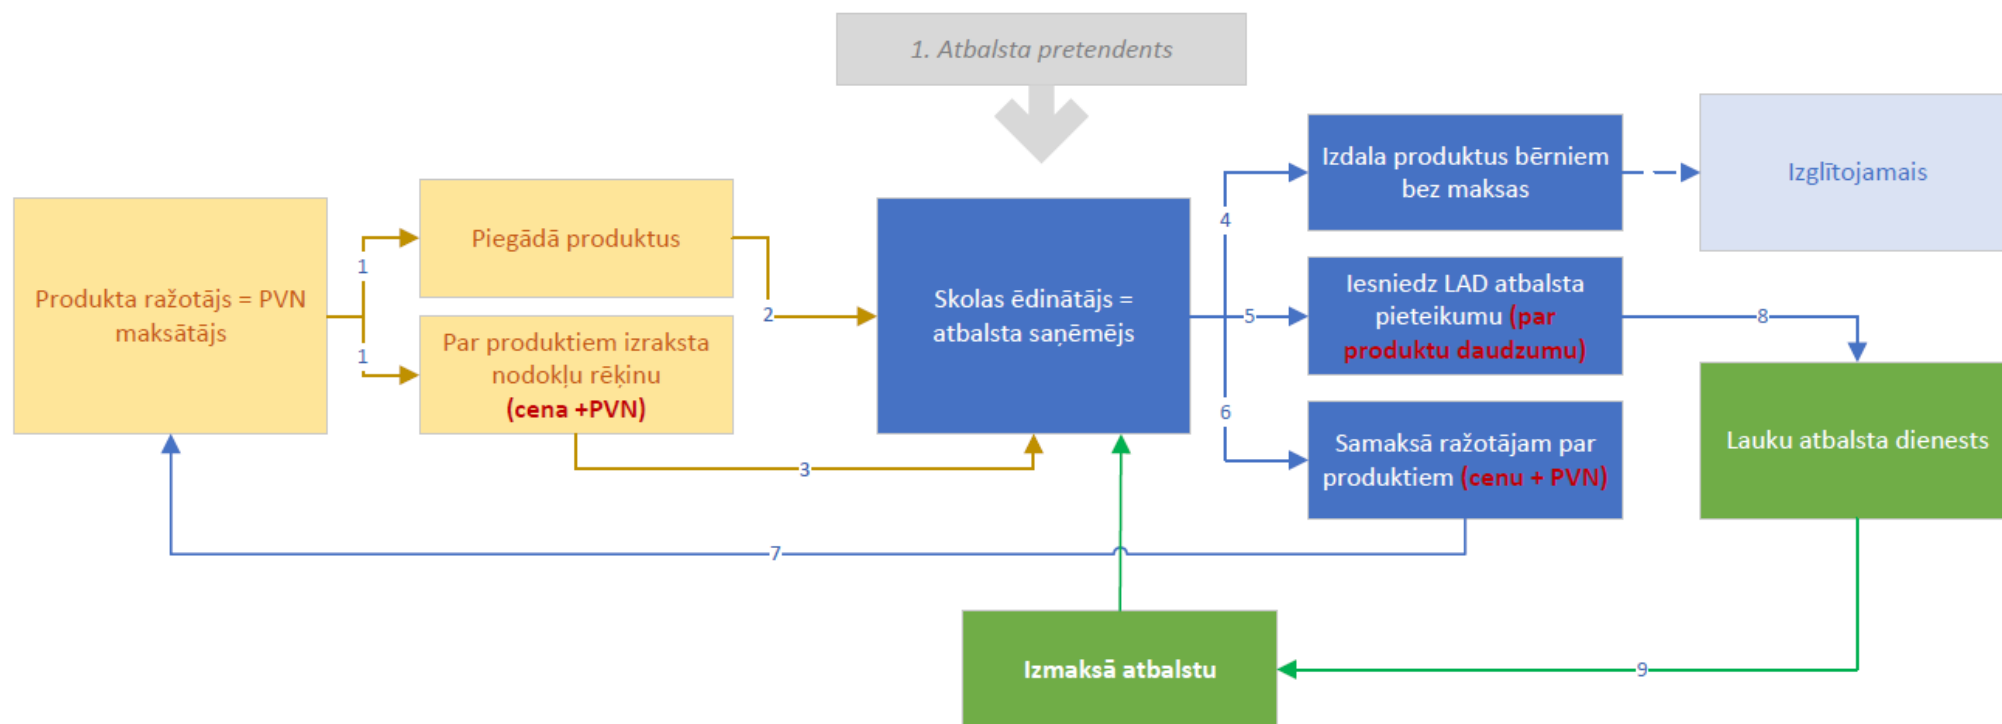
1. Atbalsta pretendents

Produkta ražotājs = PVN maksātājs

1

1

Piegādā produktus

Par produktiem izraksta nodokļu rēķinu (cena +PVN)

2

3

Skolas ēdinātājs = atbalsta saņēmējs

4

5

6

Izdala produktus bērniem bez maksas

Izglītojamais

Iesniedz LAD atbalsta pieteikumu (par produktu daudzumu)

8

Samaksā ražotājam par produktiem (cenu + PVN)

Lauku atbalsta dienests

7

Izmaksā atbalstu

9